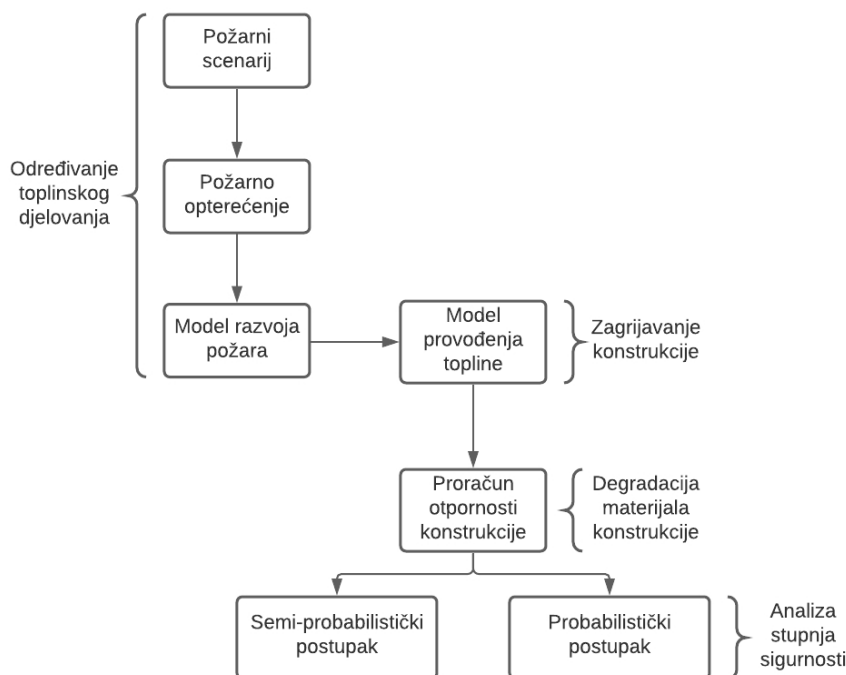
Određivanje toplinskog djelovanja

Požarni scenarij

Požarno opterećenje

Model razvoja požara

Model provođenja topline

Zagrijavanje konstrukcije

Proračun otpornosti konstrukcije

Degradacija materijala konstrukcije

Semi-probabilistički postupak

Probabilistički postupak

Analiza stupnja sigurnosti